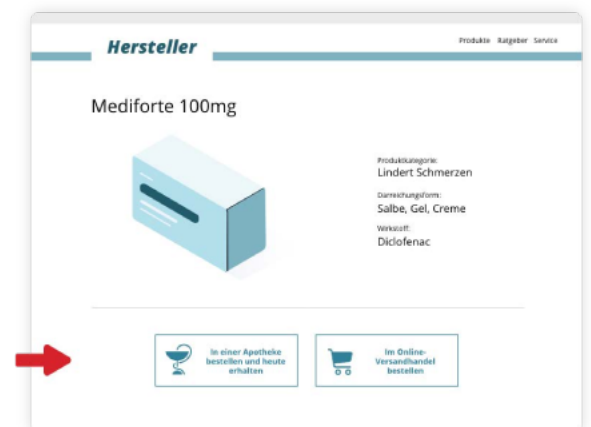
Hersteller

Produkte Ratgeber Service

Mediforte 100mg

Produktkategorie:
Lindert Schmerzen

Darreichungsform:
Salbe, Gel, Creme

Werkstoff:
Diclofenac

In einer Apotheke bestellen und heute erhalten

Im Online-Versandhandel bestellen